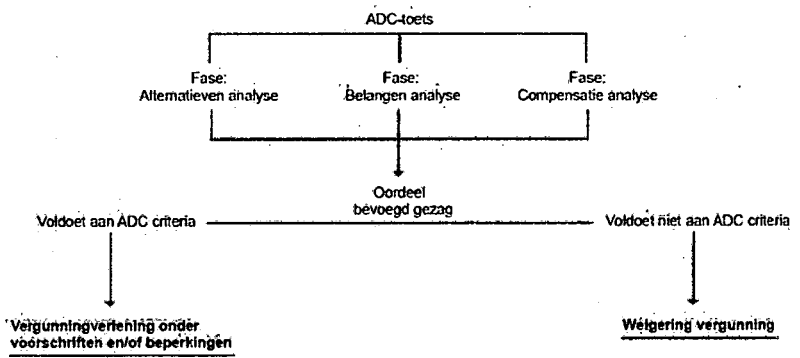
ADC-toets

Fase:
Alternatieven analyse

Fase:
Belangen analyse

Fase:
Compensatie analyse

Oordeel
bevoegd gezag

Voldoet aan ADC criteria

Voldoet niet aan ADC criteria

Vergunningverlening onder voorschriften en/of beperkingen

Weigering vergunning